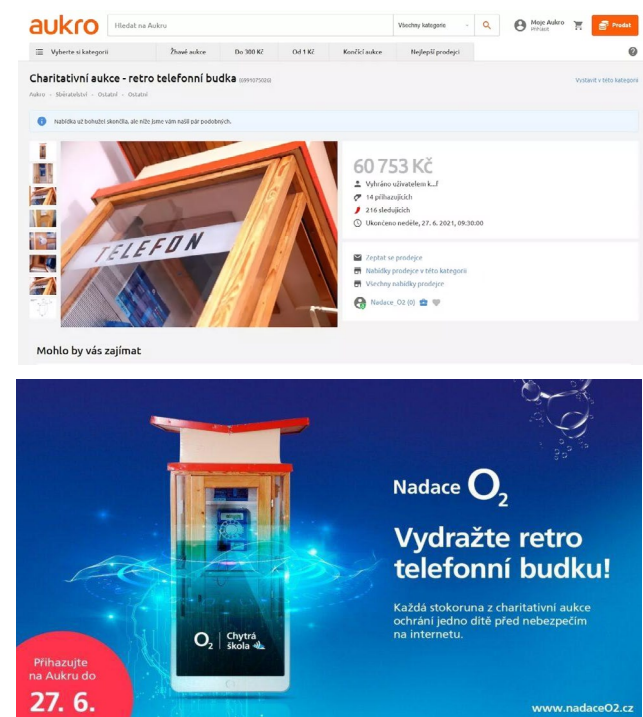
aukro

Hledat na Aukru

Všechny kategorie

Moje Aukro
Přihlásit

Prodat

Vyberte si kategorii

Žhavé aukce

Do 300 Kč

Od 1 Kč

Končící aukce

Nejlepší prodejci

Charitativní aukce - retro telefonní budka (6991075026)

Vystavit v této kategorii

Aukro > Sběratelství > Ostatní > Ostatní

Nabídka už bohužel skončila, ale níže jsme vám našli pár podobných.

TELEFON

60 753 Kč

Vyhráno uživatelem k...f

14 přihazujících

216 sledujících

Ukončeno neděle, 27. 6. 2021, 09:30:00

Zeptat se prodejce

Nabídky prodejce v této kategorii

Všechny nabídky prodejce

Nadace_O2 (0)

Mohlo by vás zajímat

Nadace $O_2$

Vydražte retro telefonní budku!

Každá stokoruna z charitativní aukce ochrání jedno dítě před nebezpečím na internetu.

$O_2$ Chytrá škola

Přihazujte na Aukru do 27. 6.

www.nadaceO2.cz